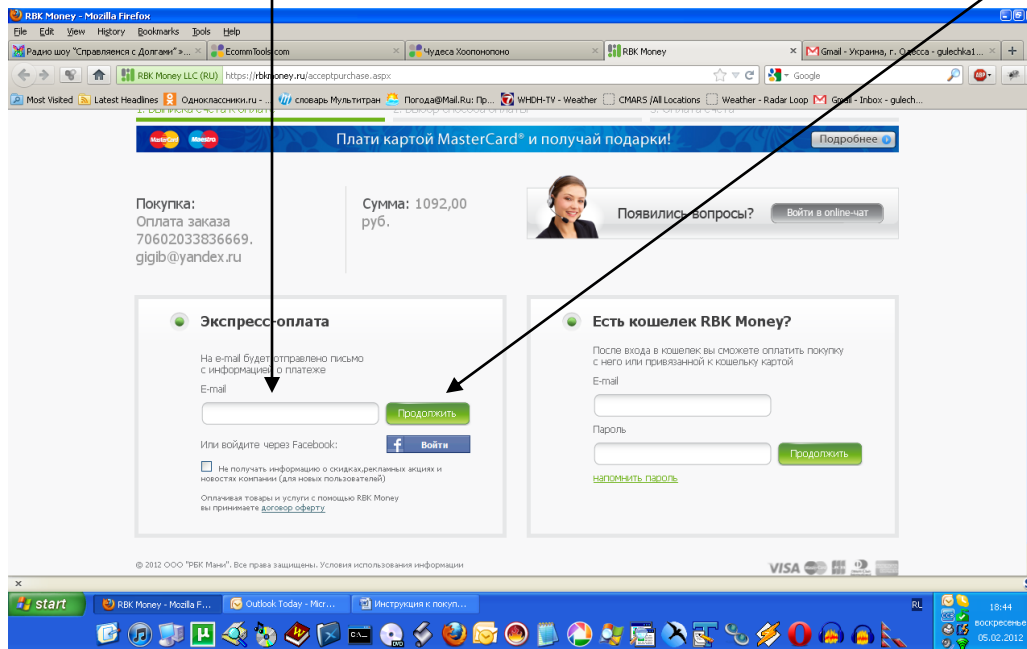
RBK Money - Mozilla Firefox

File Edit View History Bookmarks Tools Help

Радио шоу "Справляемся с Долгами" »... ×
EcommTools.com ×
Чудеса Хоопонопоно ×
RBK Money ×
Gmail - Украина, г. Одесса - gulechka1... ×
+

RBK Money LLC (RU) https://rbkmoney.ru/acceptpurchase.aspx
Google

Most Visited Latest Headlines Одноклассники.ru - ... словарь Мультитран Погода@Mail.Ru: Пр... WHDH-TV - Weather CMARS /All Locations Weather - Radar Loop Gmail - Inbox - gulech...

Плати картой MasterCard® и получай подарки!
Подробнее

Покупка:
Оплата заказа 70602033836669. gigib@yandex.ru

Сумма: 1092,00 руб.

Появились вопросы?
Войти в online-чат

Экспресс-оплата

На e-mail будет отправлено письмо с информацией о платеже

E-mail

Продолжить

Или войдите через Facebook:
Войти

Не получать информацию о скидках,рекламных акциях и новостях компании (для новых пользователей)

Оплачивая товары и услуги с помощью RBK Money вы принимаете договор оферту

Есть кошелек RBK Money?

После входа в кошелек вы сможете оплатить покупку с него или привязанной к кошельку картой

E-mail

Пароль

Продолжить

напомнить пароль

© 2012 ООО "РБК Мани". Все права защищены. Условия использования информации

VISA

start
RBK Money - Mozilla F...
Outlook Today - Micr...
Инструкция к покуп...
RL
18:44
воскресенье
05.02.2012